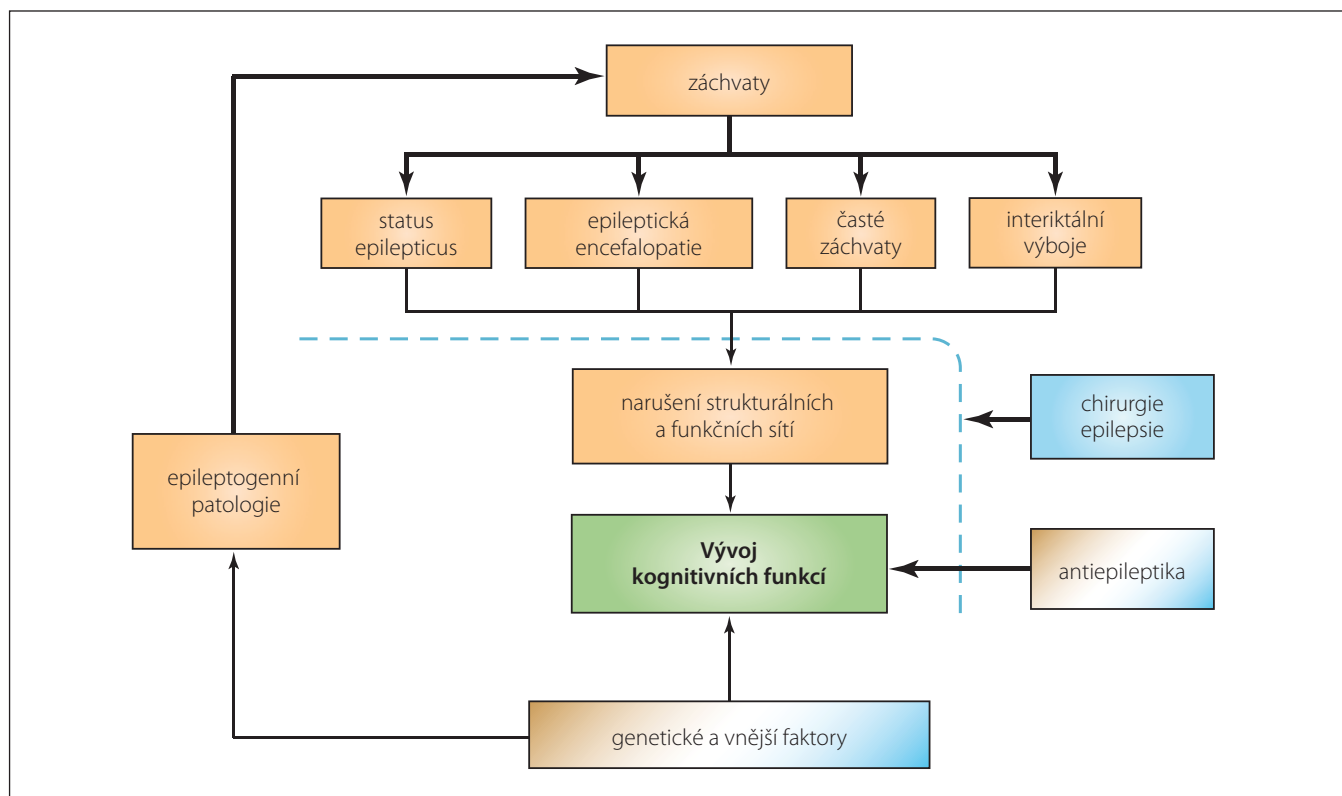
záchvaty

status epilepticus

epileptická encefalopatie

časté záchvaty

interiktální výboje

narušení strukturálních a funkčních sítí

chirurgie epilepsie

epileptogenní patologie

**Vývoj kognitivních funkcí**

antiepileptika

genetické a vnější faktory